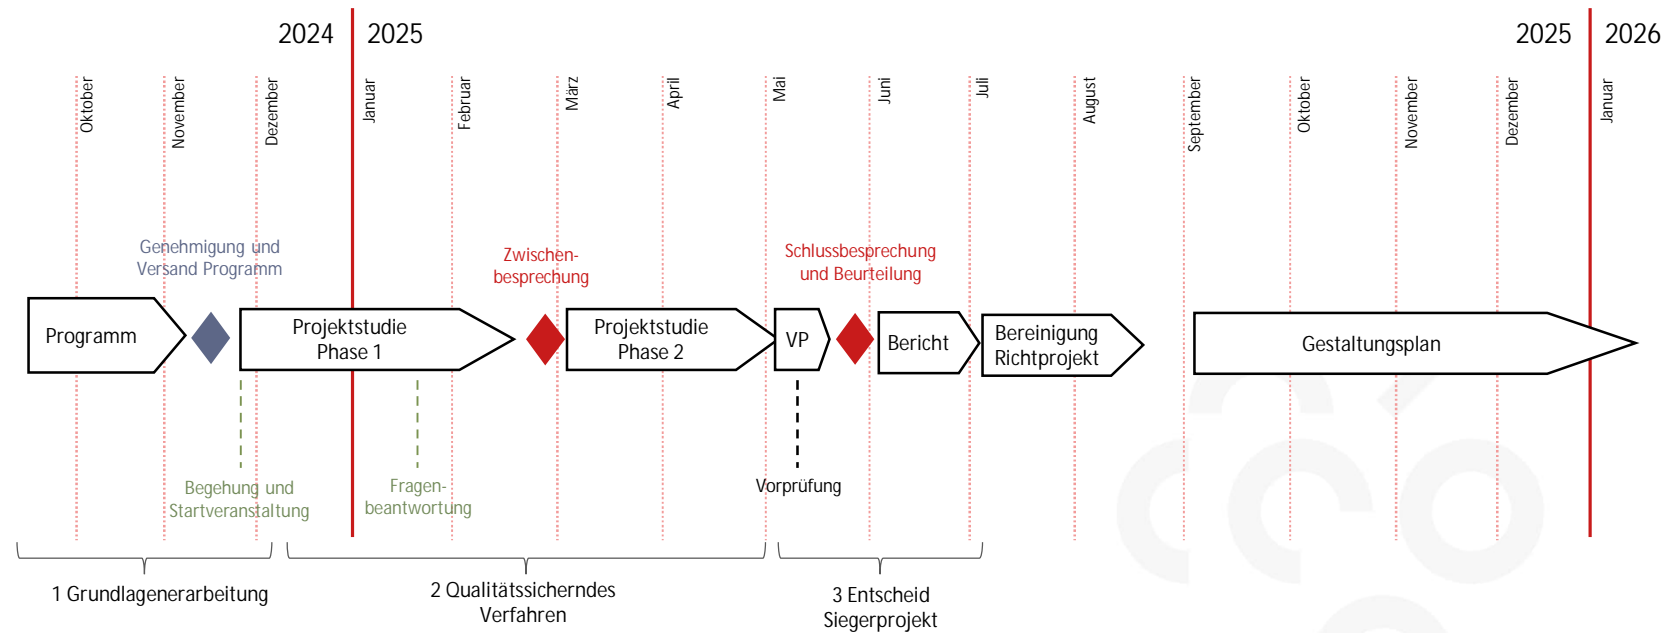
2024 2025 2025 2026

Oktober November Dezember Januar Februar März April Mai Juni Juli August September Oktober November Dezember Januar

Genehmigung und Versand Programm

Zwischenbesprechung

Schlussbesprechung und Beurteilung

Programm

Projektstudie Phase 1

Projektstudie Phase 2

VP

Bericht

Bereinigung Richtprojekt

Gestaltungsplan

Begehung und Startveranstaltung

Fragenbeantwortung

Vorprüfung

1 Grundlagenerarbeitung

2 Qualitätssicherndes Verfahren

3 Entscheid Siegerprojekt